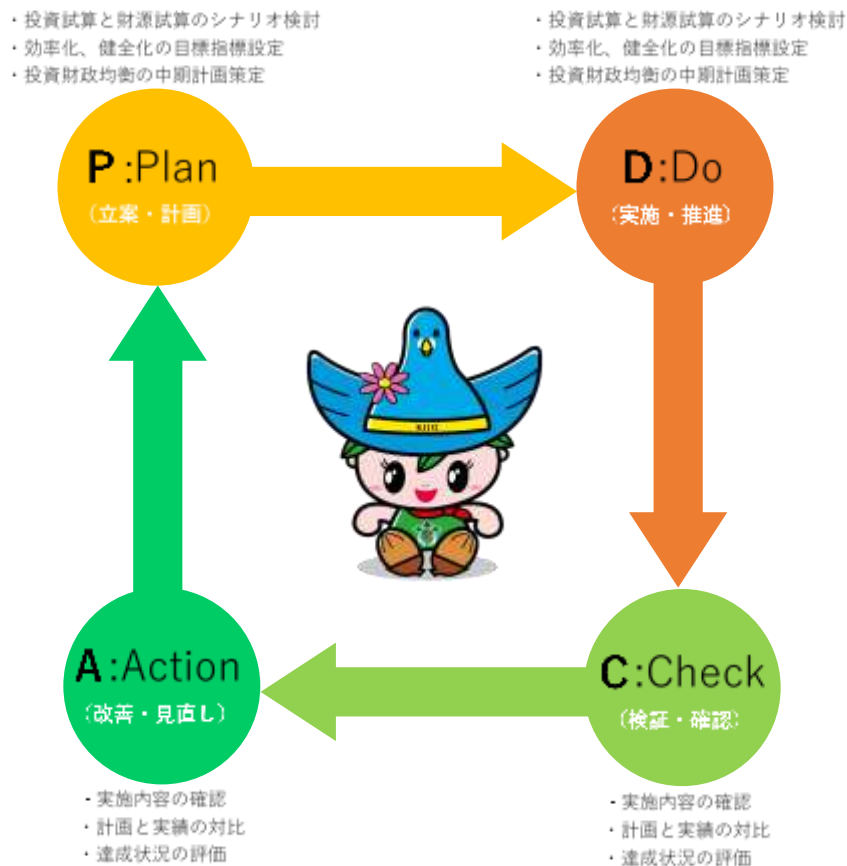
・投資試算と財源試算のシナリオ検討
・効率化、健全化の目標指標設定
・投資財政均衡の中期計画策定

・投資試算と財源試算のシナリオ検討
・効率化、健全化の目標指標設定
・投資財政均衡の中期計画策定

P:Plan
（立案・計画）

D:Do
（実施・推進）

A:Action
（改善・見直し）

C:Check
（検証・確認）

・実施内容の確認
・計画と実績の対比
・達成状況の評価

・実施内容の確認
・計画と実績の対比
・達成状況の評価